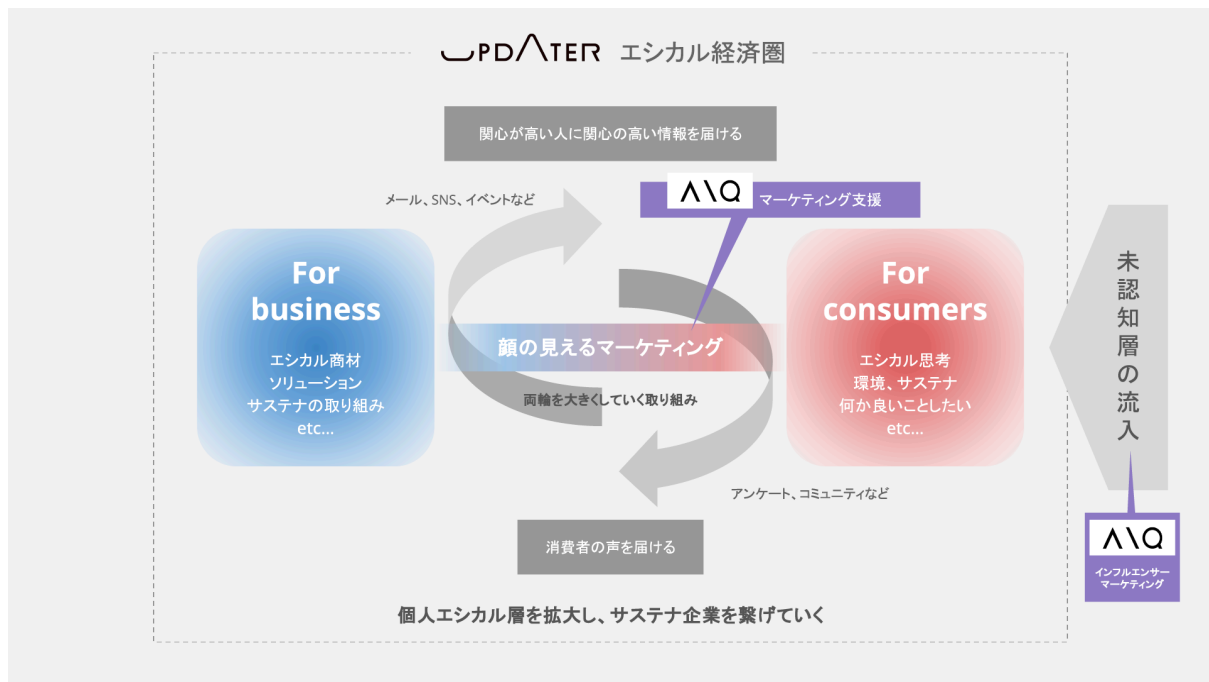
UPDATER エシカル経済圏

関心が高い人に関心の高い情報を届ける

メール、SNS、イベントなど

AIQ マーケティング支援

For business

エシカル商材
ソリューション
サステナの取り組み
etc...

顔の見えるマーケティング

両輪を大きくしていく取り組み

For consumers

エシカル思考
環境、サステナ
何か良いことしたい
etc...

未認知層の流入

アンケート、コミュニティなど

消費者の声を届ける

AIQ
インフルエンサーマーケティング

個人エシカル層を拡大し、サステナ企業を繋げていく